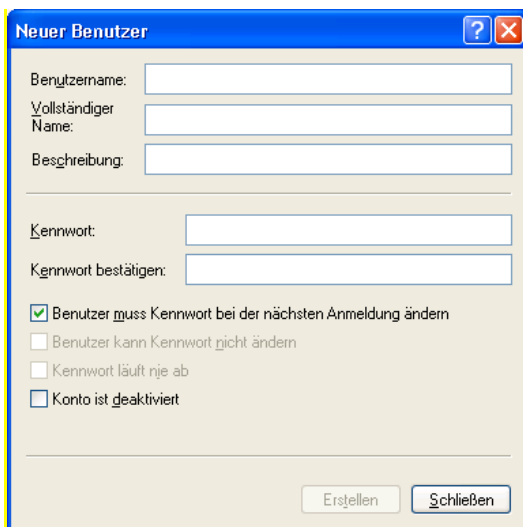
Neuer Benutzer

Benutzername:

Vollständiger Name:

Beschreibung:

Kennwort:

Kennwort bestätigen:

Benutzer muss Kennwort bei der nächsten Anmeldung ändern

Benutzer kann Kennwort nicht ändern

Kennwort läuft nie ab

Konto ist deaktiviert

Erstellen

Schließen